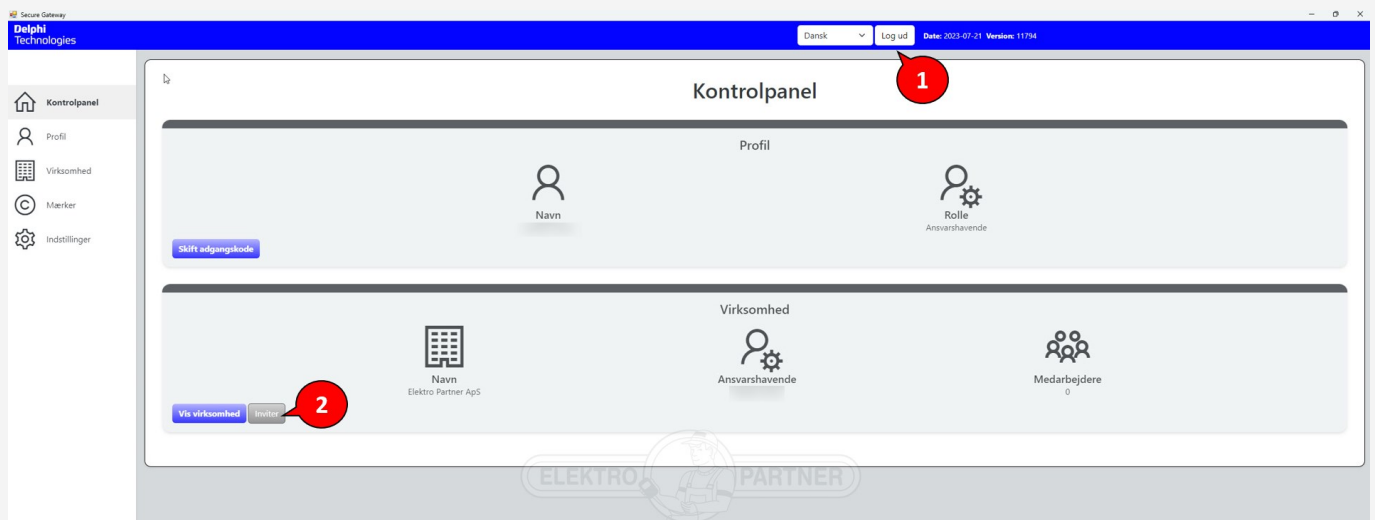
Secure Gateway

Delphi Technologies

Dansk

Log ud

Date: 2023-07-21 Version: 11794

1

Kontrolpanel

Profil

Virksomhed

Mærker

Indstillinger

Kontrolpanel

Profil

Navn

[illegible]

Rolle

Ansvarshavende

Skift adgangskode

Virksomhed

Navn

Elektro Partner ApS

Ansvarshavende

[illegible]

Medarbejdere

0

Vis virksomhed

Inviter

2

ELEKTRO PARTNER